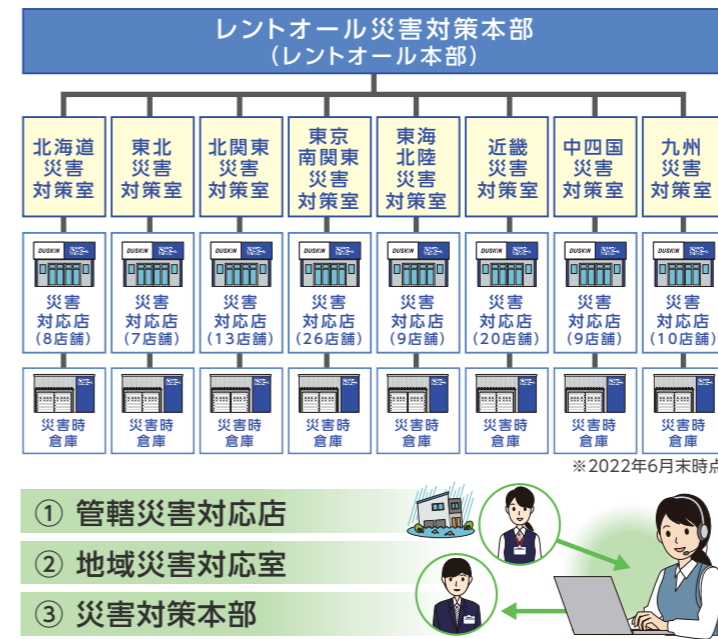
レントオール災害対策本部
（レントオール本部）

北海道
災害
対策室

東北
災害
対策室

北関東
災害
対策室

東京
南関東
災害
対策室

東海
北陸
災害
対策室

近畿
災害
対策室

中四国
災害
対策室

九州
災害
対策室

DUSKIN

災害
対応店
（8店舗）

災害
対応店
（7店舗）

災害
対応店
（13店舗）

災害
対応店
（26店舗）

災害
対応店
（9店舗）

災害
対応店
（20店舗）

災害
対応店
（9店舗）

災害
対応店
（10店舗）

災害時
倉庫

災害時
倉庫

災害時
倉庫

災害時
倉庫

災害時
倉庫

災害時
倉庫

災害時
倉庫

災害時
倉庫

※2022年6月末時点

① 管轄災害対応店

② 地域災害対応室

③ 災害対策本部